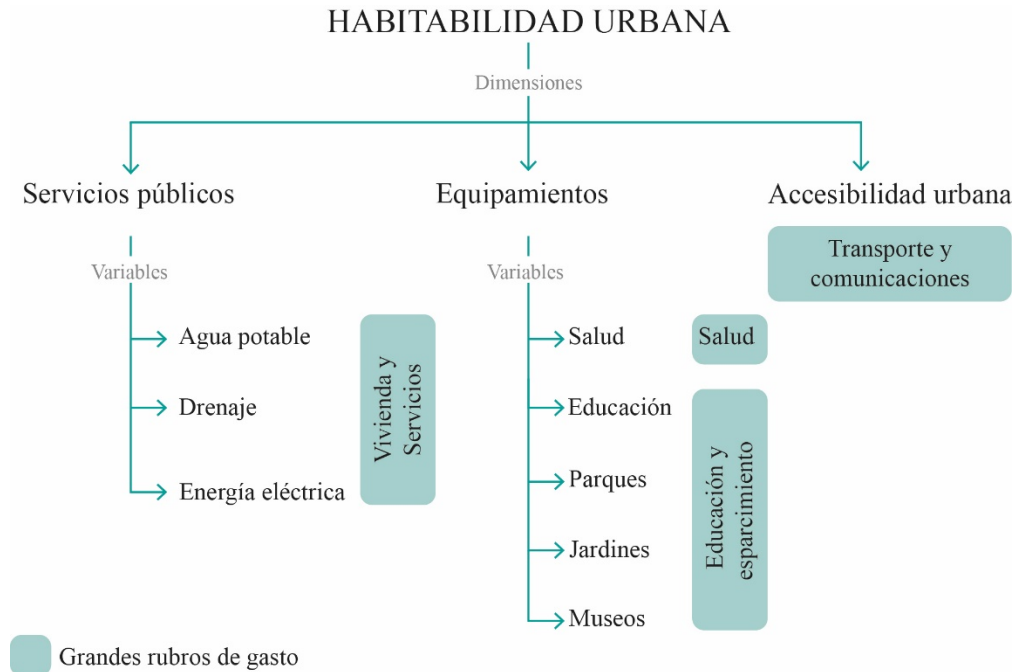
HABITABILIDAD URBANA

Dimensiones

Servicios públicos

Variables

Agua potable

Drenaje

Energía eléctrica

Vivienda y Servicios

Equipamientos

Variables

Salud

Educación

Parques

Jardines

Museos

Salud

Educación y esparcimiento

Accesibilidad urbana

Transporte y comunicaciones

Grandes rubros de gasto